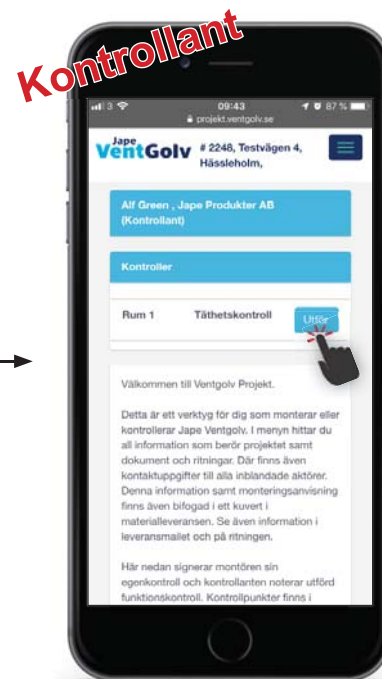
Kontrollant

3 09:43 87 %
projekt.ventgolv.se

Jape VentGolv # 2248, Testvägen 4, Hässleholm,

Alf Green , Jape Produkter AB (Kontrollant)

Kontroller

Rum 1 Täthetskontroll Utför

Välkommen till Ventgolv Projekt.

Detta är ett verktyg för dig som monterar eller kontrollerar Jape Ventgolv. I menyn hittar du all information som berör projektet samt dokument och ritningar. Där finns även kontaktuppgifter till alla inblandade aktörer. Denna information samt monteringsanvisning finns även bifogad i ett kuvert i materialleveransen. Se även information i leveransmailet och på ritningen.

Här nedan signerar montören sin egenkontroll och kontrollanten noterar utförd funktionskontroll. Kontrollpunkter finns i